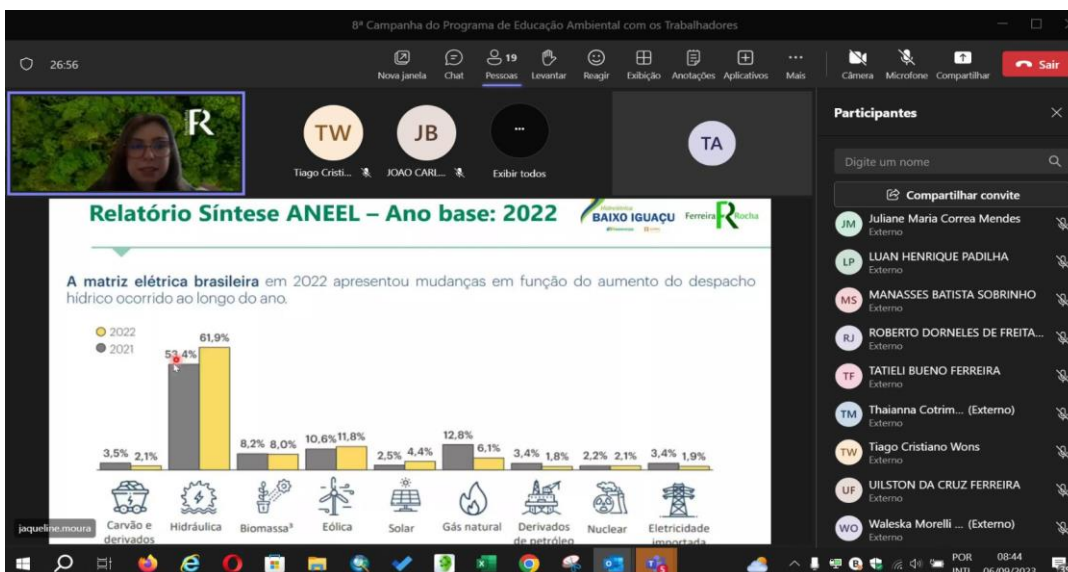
8ª Campanha do Programa de Educação Ambiental com os Trabalhadores

26:56

Nova janela Chat 19 Pessoas Levantar Reagir Exibição Anotações Aplicativos Mais Câmera Microfone Compartilhar Sair

R

TW Tiago Cristi...
JB JOAO CARL...
... Exibir todos
TA

Participantes

Digite um nome

Compartilhar convite

JM Juliane Maria Correa Mendes Externo
LP LUAN HENRIQUE PADILHA Externo
MS MANASSES BATISTA SOBRINHO Externo
RJ ROBERTO DORNELES DE FREITA... Externo
TF TATIELI BUENO FERREIRA Externo
TM Thaianna Cotrim... (Externo) Externo
TW Tiago Cristiano Wons Externo
UF UILSTON DA CRUZ FERREIRA Externo
WO Waleska Morelli ... (Externo) Externo

Relatório Síntese ANEEL – Ano base: 2022

BAIXO IGUAÇU Ferreira Rocha

A matriz elétrica brasileira em 2022 apresentou mudanças em função do aumento do despacho hídrico ocorrido ao longo do ano.

2022
2021

| | 2021 | 2022 |
|---|---|---|
| Carvão e derivados | 3,5% | 2,1% |
| Hidráulica | 53,4% | 61,9% |
| Biomassa³ | 8,2% | 8,0% |
| Eólica | 10,6% | 11,8% |
| Solar | 2,5% | 4,4% |
| Gás natural | 12,8% | 6,1% |
| Derivados de petróleo | 3,4% | 1,8% |
| Nuclear | 2,2% | 2,1% |
| Eletricidade importada | 3,4% | 1,9% |

jaqueline.moura

POR INTL 08:44 06/09/2023